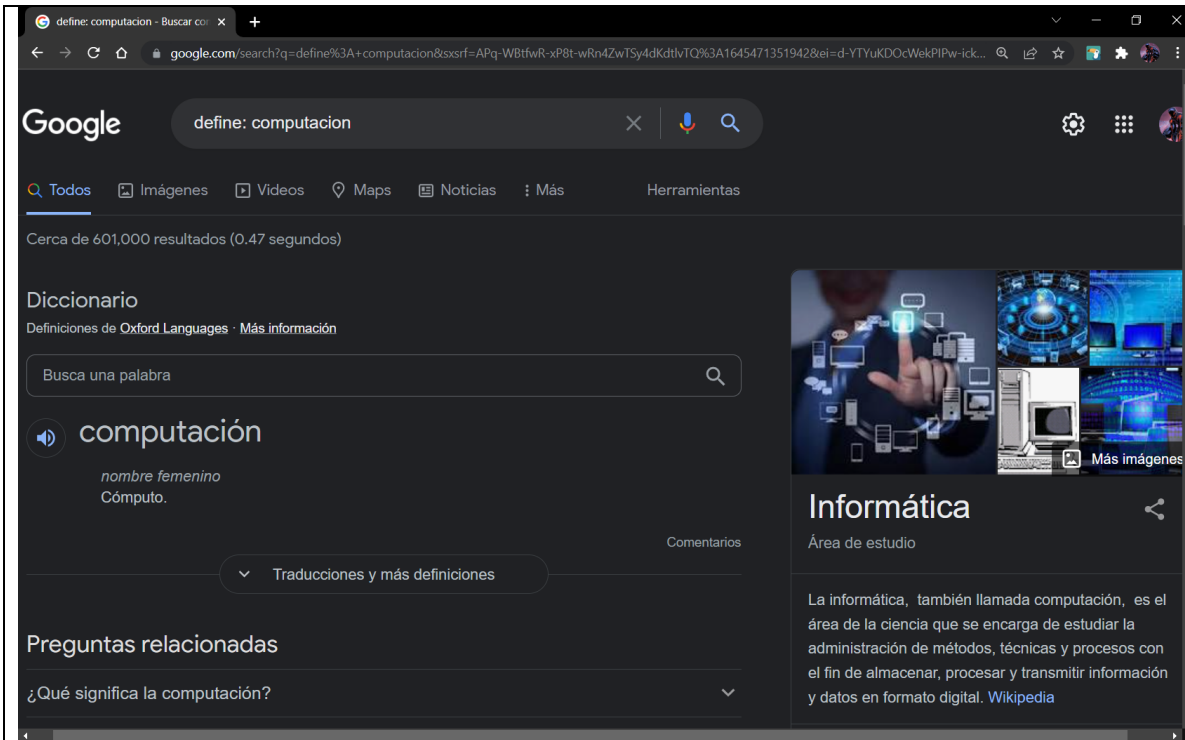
define: computacion - Buscar co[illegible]

google.com/search?q=define%3A+computacion&sxsrf=APq-WBtfwR-xP8t-wRn4ZwTSy4dKdtlvTQ%3A1645471351942&ei=d-YTYuKDOcWekPIPw-ick...

Google

define: computacion

Todos  Imágenes  Videos  Maps  Noticias  Más  Herramientas

Cerca de 601,000 resultados (0.47 segundos)

Diccionario

Definiciones de Oxford Languages · Más información

Busca una palabra

computación

nombre femenino

Cómputo.

Comentarios

Traducciones y más definiciones

Preguntas relacionadas

¿Qué significa la computación?

Más imágenes

Informática

Área de estudio

La informática, también llamada computación, es el área de la ciencia que se encarga de estudiar la administración de métodos, técnicas y procesos con el fin de almacenar, procesar y transmitir información y datos en formato digital. Wikipedia